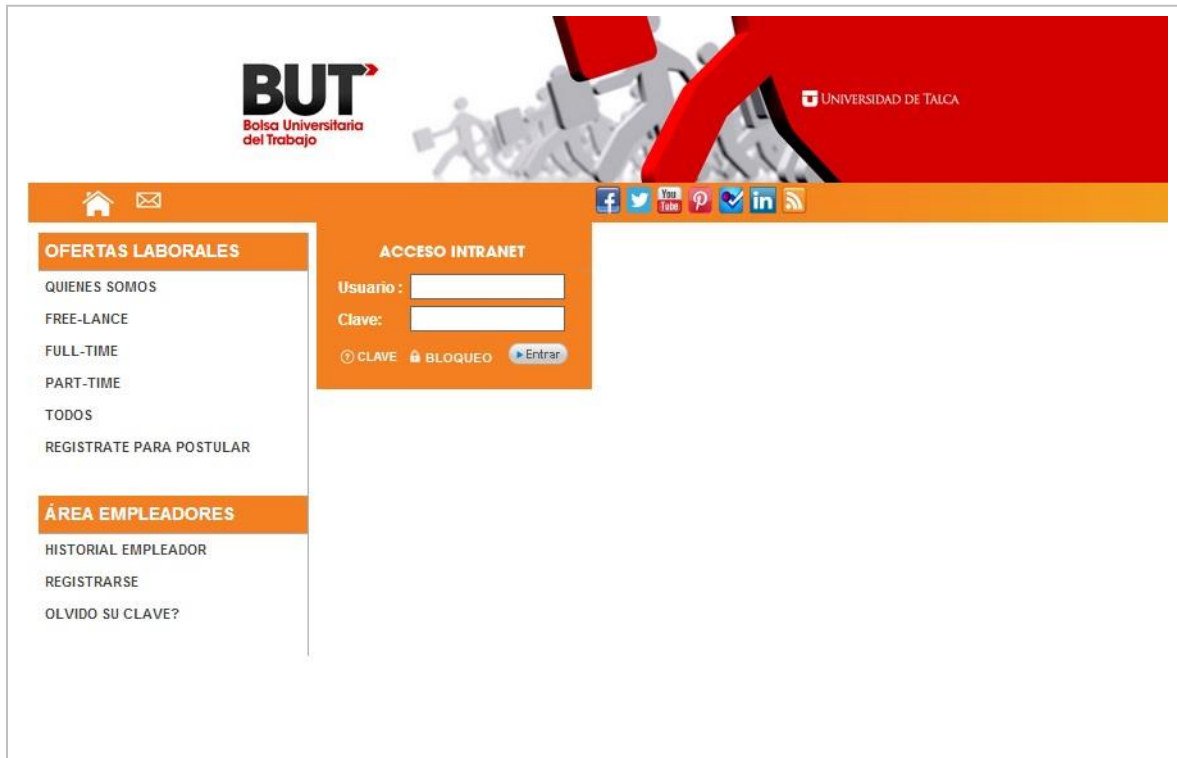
BUT
Bolsa Universitaria del Trabajo

UNIVERSIDAD DE TALCA

You Tube

OFERTAS LABORALES
QUIENES SOMOS
FREE-LANCE
FULL-TIME
PART-TIME
TODOS
REGISTRATE PARA POSTULAR

ÁREA EMPLEADORES
HISTORIAL EMPLEADOR
REGISTRARSE
OLVIDO SU CLAVE?

ACCESO INTRANET
Usuario :
Clave:
CLAVE BLOQUEO Entrar